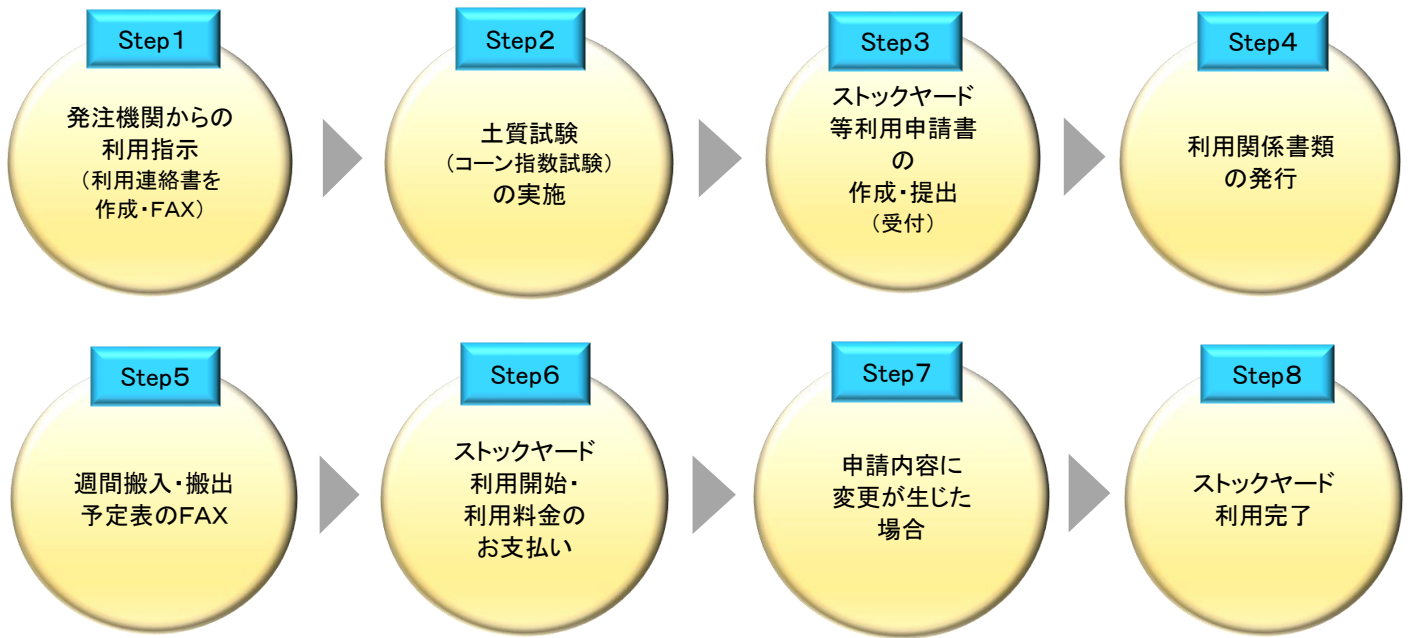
Step1

発注機関からの利用指示
（利用連絡書を作成・FAX）

Step2

土質試験
（コーン指数試験）
の実施

Step3

ストックヤード等利用申請書の作成・提出
（受付）

Step4

利用関係書類の発行

Step5

週間搬入・搬出予定表のFAX

Step6

ストックヤード利用開始・利用料金のお支払い

Step7

申請内容に変更が生じた場合

Step8

ストックヤード利用完了